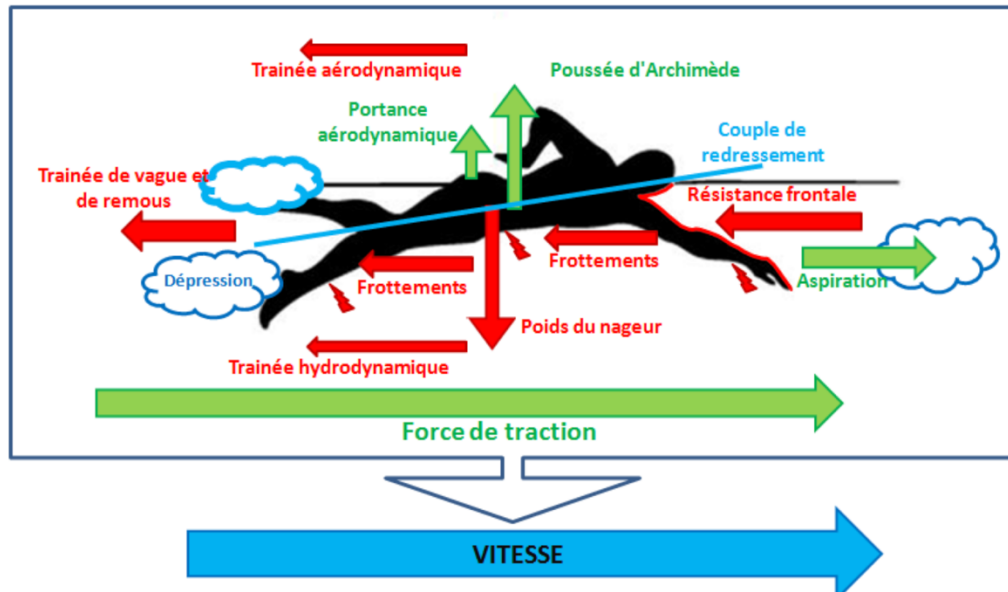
Trainée aérodynamique

Poussée d'Archimède

Portance aérodynamique

Couple de redressement

Trainée de vague et de remous

Résistance frontale

Dépression

Frottements

Frottements

Aspiration

Poids du nageur

Trainée hydrodynamique

Force de traction

VITESSE